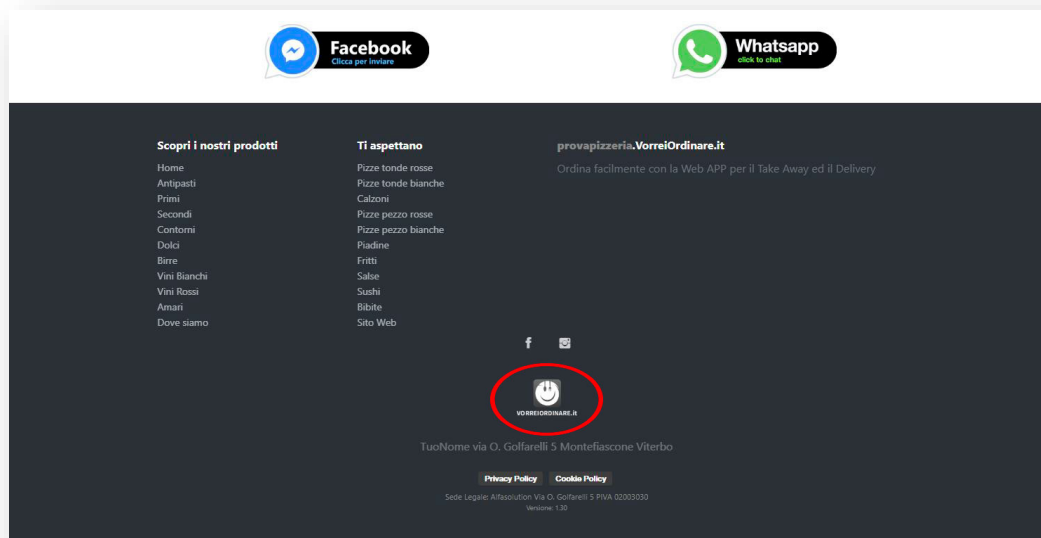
Facebook
Clicca per inviare

Whatsapp
click to chat

Scopri i nostri prodotti
Home
Antipasti
Primi
Secondi
Contorni
Dolci
Birre
Vini Bianchi
Vini Rossi
Amari
Dove siamo

Ti aspettano
Pizze tonde rosse
Pizze tonde bianche
Calzoni
Pizze pezzo rosse
Pizze pezzo bianche
Piadine
Fritti
Salse
Sushi
Bibite
Sito Web

provapizzeria.VorreiOrdinare.it
Ordina facilmente con la Web APP per il Take Away ed il Delivery

VORREIORDINARE.it

TuoNome via O. Golfarelli 5 Montefiascone Viterbo

Privacy Policy Cookie Policy

Sede Legale: Alfasolution Via O. Golfarelli 5 PIVA 02003030
Versione: 1.30